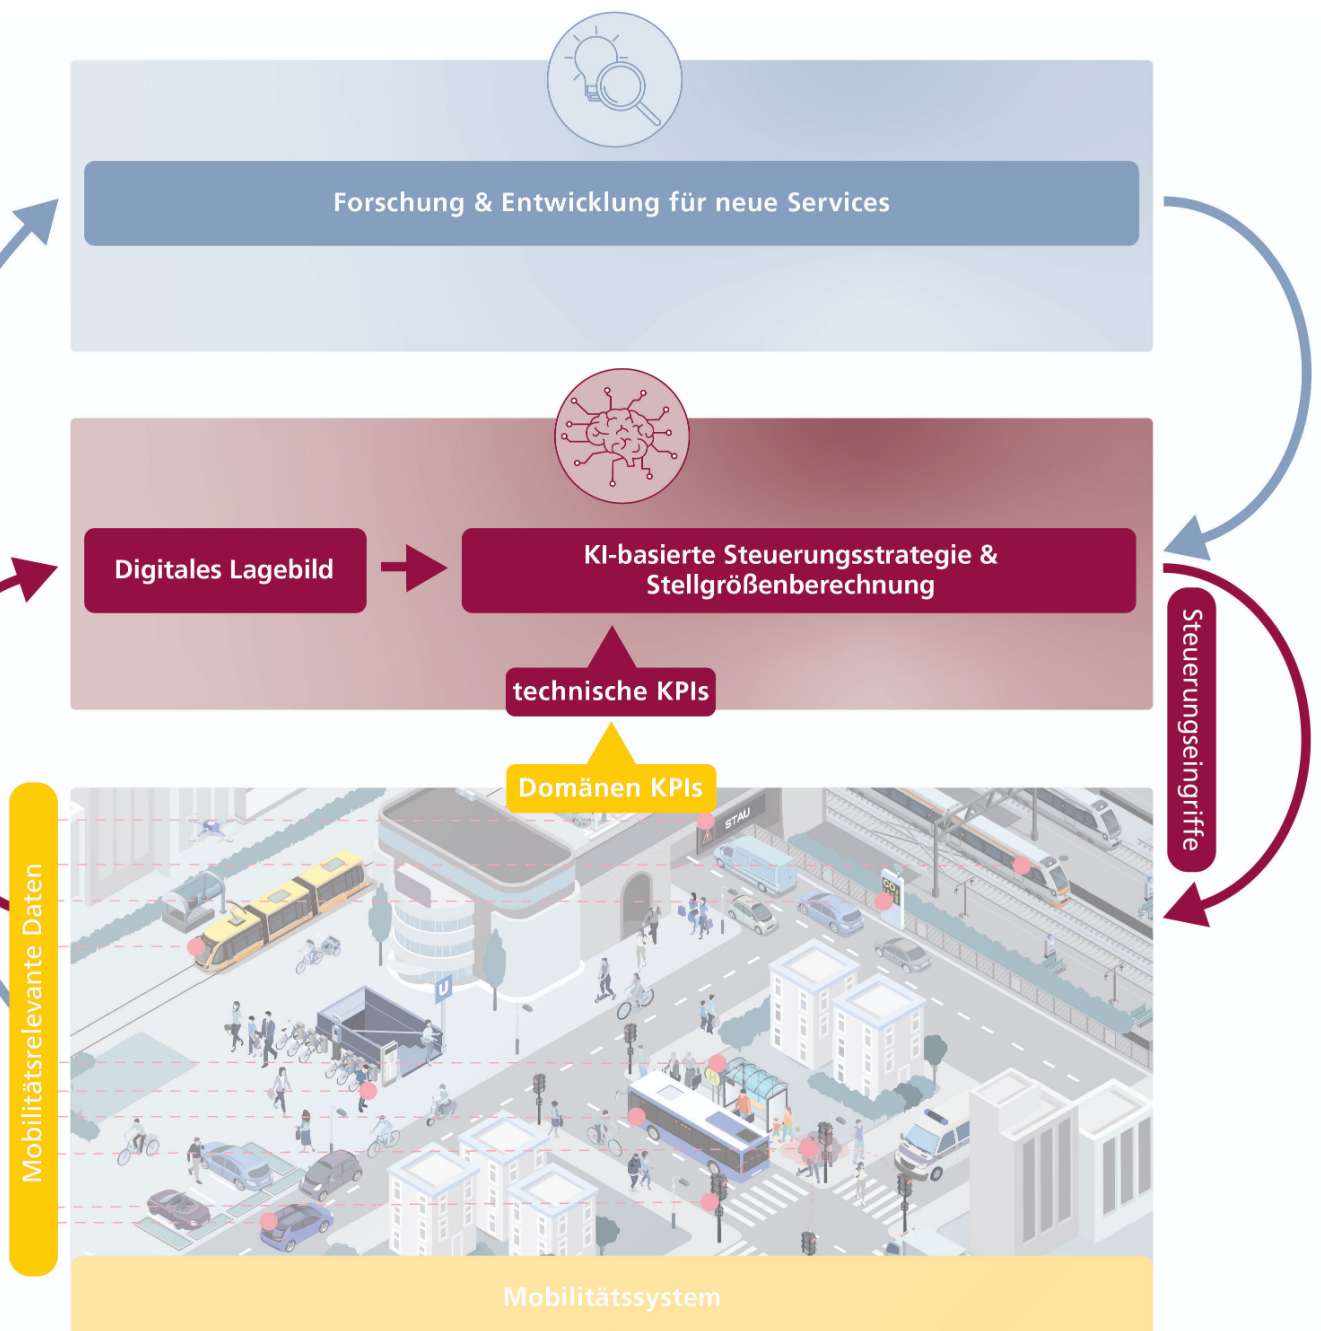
Forschung & Entwicklung für neue Services

Digitales Lagebild

KI-basierte Steuerungsstrategie & Stellgrößenberechnung

technische KPIs

Domänen KPIs

Steuerungseingriffe

Mobilitätsrelevante Daten

STAU

U

$CO_2$

Mobilitätssystem